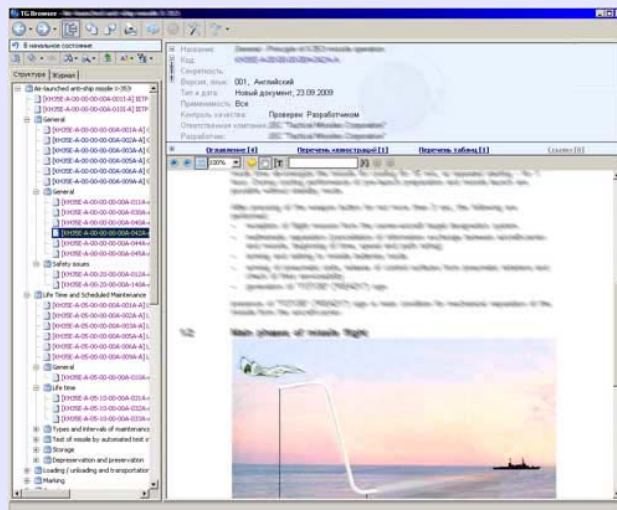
TG Browser - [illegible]

В начальное состояние

Структура | Журнал

Air-launched anti-ship missile X-35Э
[KH35E-A-00-00-00-00A-001I-A] IETP
[KH35E-A-00-00-00-00A-010I-A] IETP
General
[KH35E-A-00-00-00-00A-001A-A] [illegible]
[KH35E-A-00-00-00-00A-002A-A] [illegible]
[KH35E-A-00-00-00-00A-003A-A] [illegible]
[KH35E-A-00-00-00-00A-005A-A] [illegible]
[KH35E-A-00-00-00-00A-006A-A] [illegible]
[KH35E-A-00-00-00-00A-009A-A] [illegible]
General
[KH35E-A-00-00-00-00A-011A-A] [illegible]
[KH35E-A-00-00-00-00A-030A-A] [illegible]
[KH35E-A-00-00-00-00A-040A-A] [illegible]
[KH35E-A-00-00-00-00A-042A-A] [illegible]
[KH35E-A-00-00-00-00A-045A-A] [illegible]
Safety issues
[KH35E-A-00-20-00-00A-012A-A] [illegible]
[KH35E-A-00-20-00-00A-140A-A] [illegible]
Life Time and Scheduled Maintenance
[KH35E-A-05-00-00-00A-001A-A] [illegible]
[KH35E-A-05-00-00-00A-002A-A] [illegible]
[KH35E-A-05-00-00-00A-003A-A] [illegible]
[KH35E-A-05-00-00-00A-005A-A] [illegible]
[KH35E-A-05-00-00-00A-006A-A] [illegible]
[KH35E-A-05-00-00-00A-009A-A] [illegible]
General
[KH35E-A-05-00-00-00A-010A-A] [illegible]
Life time
[KH35E-A-05-10-00-00A-031A-A] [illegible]
[KH35E-A-05-10-00-00A-032A-A] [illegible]
[KH35E-A-05-10-00-00A-033A-A] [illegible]
Types and intervals of maintenance
Test of missile by automated test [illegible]
Storage
Depreservation and preservation
Loading / unloading and transportation
Marking

Название: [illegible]
Код: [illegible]
Секретность:
Версия, язык: 001, Английский
Тип и дата: Новый документ, 23.09.2009
Применимость: Все
Контроль качества: Проверен: Разработчиком
Ответственная компания: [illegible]
Разработчик: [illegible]

Оглавление [4] Перечень иллюстраций [1] Перечень таблиц [1] Ссылки [0]

100%

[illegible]

1.2 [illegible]